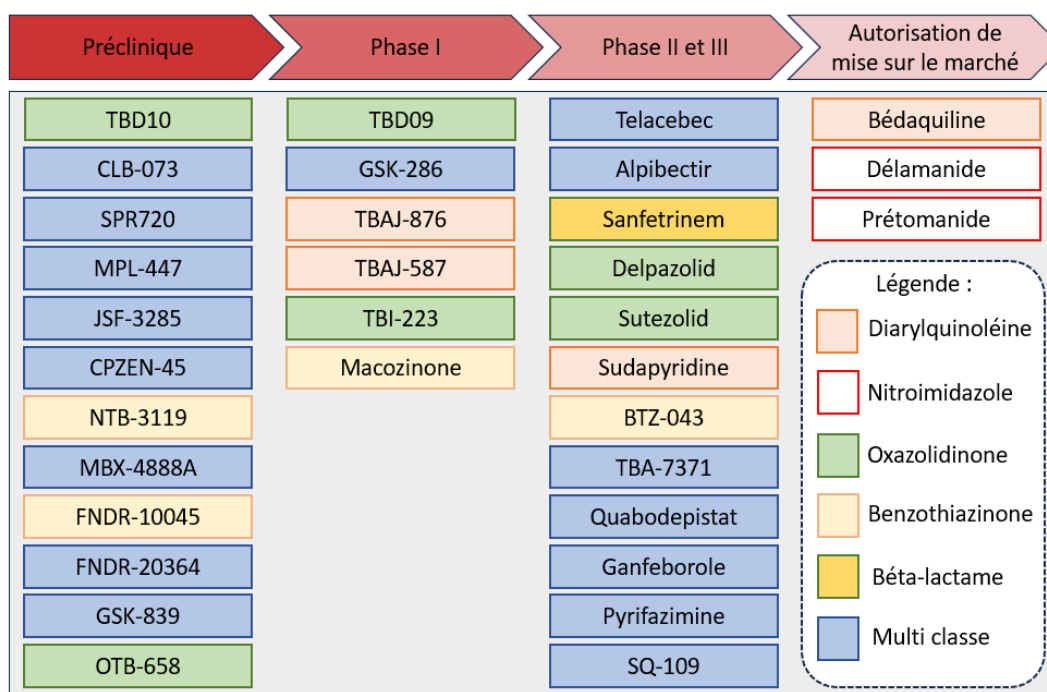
Préclinique

Phase I

Phase II et III

Autorisation de mise sur le marché

TBD10
CLB-073
SPR720
MPL-447
JSF-3285
CPZEN-45
NTB-3119
MBX-4888A
FNDR-10045
FNDR-20364
GSK-839
OTB-658

TBD09
GSK-286
TBAJ-876
TBAJ-587
TBI-223
Macozinone

Telacebec
Alpibectir
Sanfetrinem
Delpazolid
Sutezolid
Sudapyridine
BTZ-043
TBA-7371
Quabodepistat
Ganfeborole
Pyrifazimine
SQ-109

Bédaquiline
Délamanide
Prétomanide

Légende :
Diarylquinoléine
Nitroimidazole
Oxazolidinone
Benzothiazinone
Béta-lactame
Multi classe